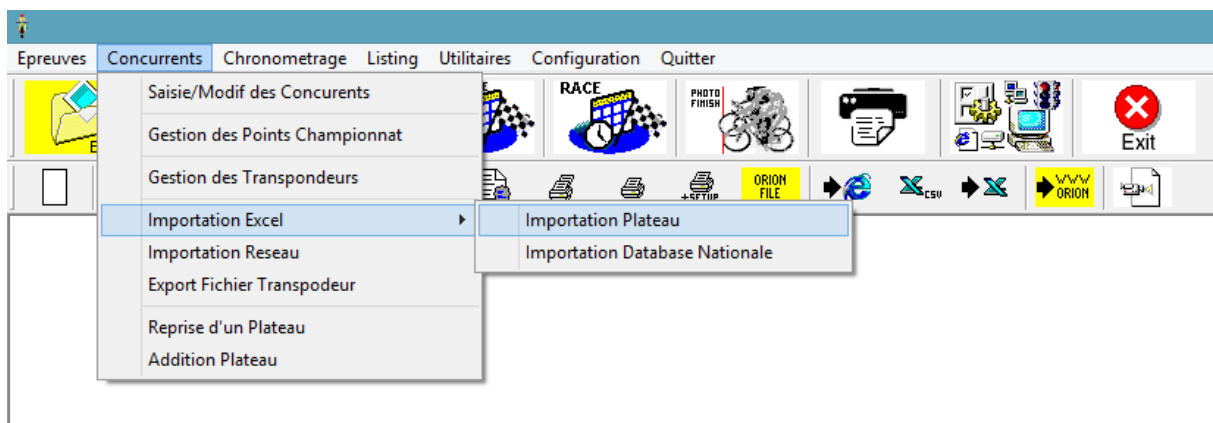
Epreuves Concurrents Chronometrage Listing Utilitaires Configuration Quitter

Saisie/Modif des Concurents

Gestion des Points Championnat

Gestion des Transpondeurs

Importation Excel

Importation Reseau

Export Fichier Transpodeur

Reprise d'un Plateau

Addition Plateau

Importation Plateau

Importation Database Nationale

RACE

PHOTO FINISH

Exit

ORION FILE

SETUP

CSV

WWW ORION